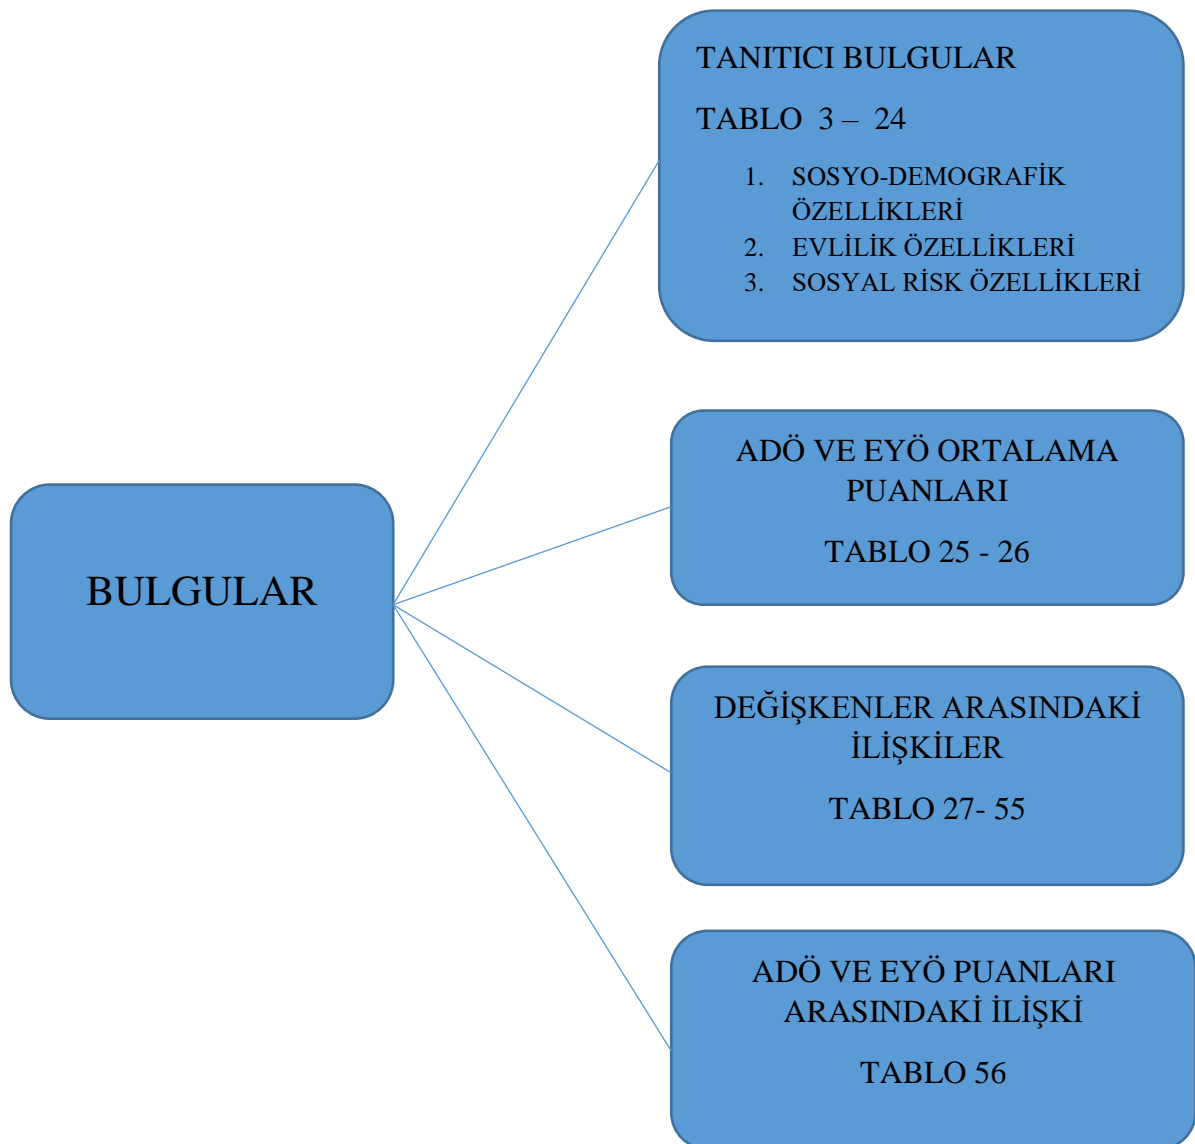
BULGULAR

TANITICI BULGULAR

TABLO 3 – 24

1. SOSYO-DEMOGRAFİK ÖZELLİKLERİ
2. EVLİLİK ÖZELLİKLERİ
3. SOSYAL RİSK ÖZELLİKLERİ

ADÖ VE EYÖ ORTALAMA PUANLARI

TABLO 25 - 26

DEĞİŞKENLER ARASINDAKİ İLİŞKİLER

TABLO 27- 55

ADÖ VE EYÖ PUANLARI ARASINDAKİ İLİŞKİ

TABLO 56